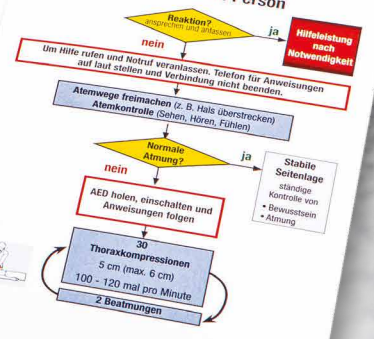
...rson

Reaktion?
ansprechen und anfassen

ja

Hilfeleistung nach Notwendigkeit

nein

Um Hilfe rufen und Notruf veranlassen. Telefon für Anweisungen auf laut stellen und Verbindung nicht beenden.

Atemwege freimachen (z. B. Hals überstrecken)
Atemkontrolle (Sehen, Hören, Fühlen)

Normale Atmung?

ja

Stabile Seitenlage
ständige Kontrolle von
• Bewusstsein
• Atmung

nein

AED holen, einschalten und Anweisungen folgen

30
Thoraxkompressionen
5 cm (max. 6 cm)
100 - 120 mal pro Minute

2 Beatmungen